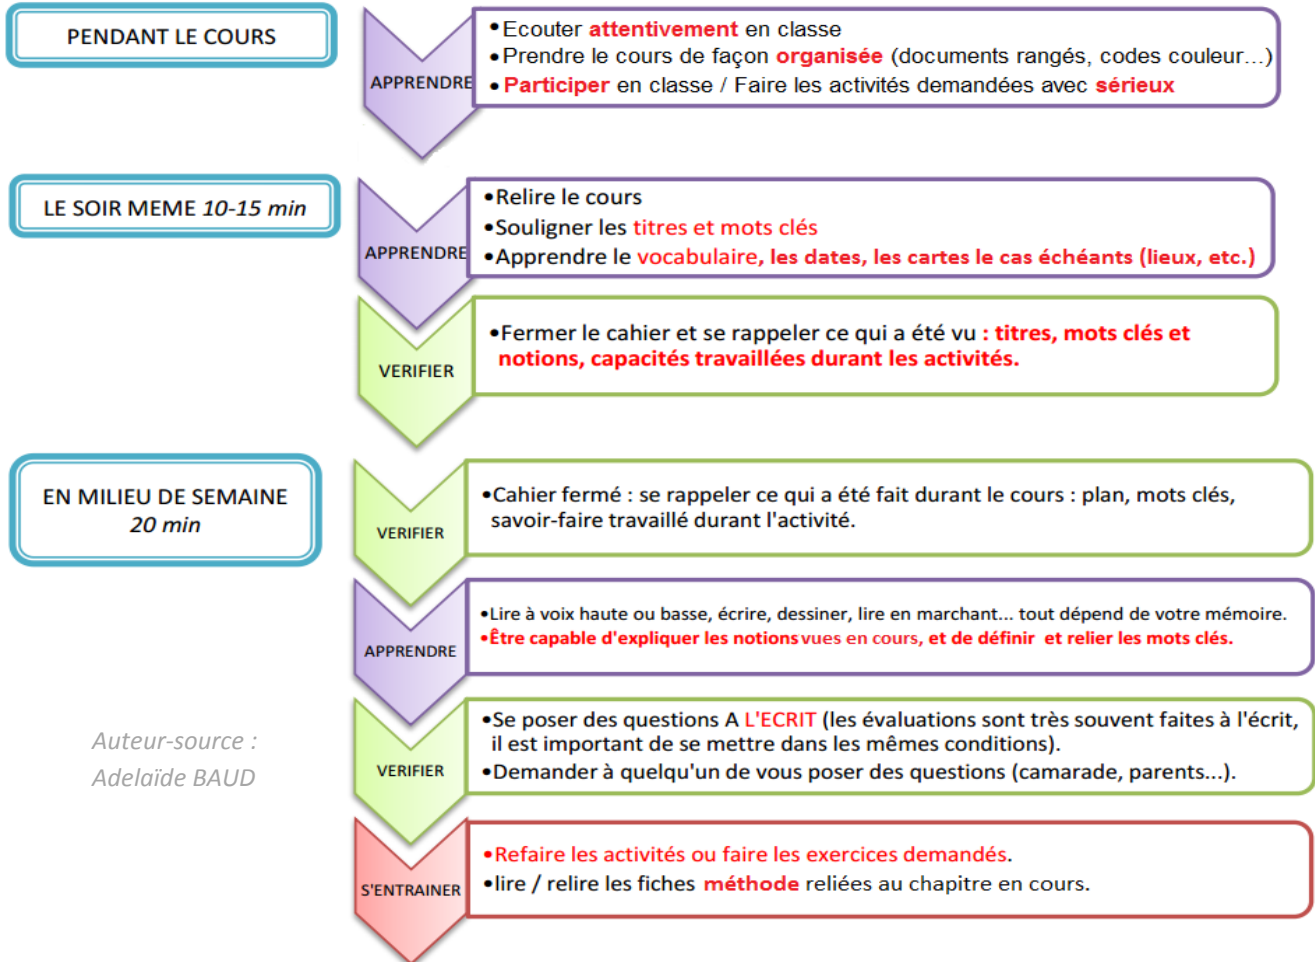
PENDANT LE COURS

APPRENDRE

•Ecouter attentivement en classe
•Prendre le cours de façon organisée (documents rangés, codes couleur...)
•Participer en classe / Faire les activités demandées avec sérieux

LE SOIR MEME 10-15 min

APPRENDRE

•Relire le cours
•Souligner les titres et mots clés
•Apprendre le vocabulaire, les dates, les cartes le cas échéants (lieux, etc.)

VERIFIER

•Fermer le cahier et se rappeler ce qui a été vu : titres, mots clés et notions, capacités travaillées durant les activités.

EN MILIEU DE SEMAINE 20 min

VERIFIER

•Cahier fermé : se rappeler ce qui a été fait durant le cours : plan, mots clés, savoir-faire travaillé durant l'activité.

APPRENDRE

•Lire à voix haute ou basse, écrire, dessiner, lire en marchant... tout dépend de votre mémoire.
•Être capable d'expliquer les notions vues en cours, et de définir et relier les mots clés.

Auteur-source : Adelaïde BAUD

VERIFIER

•Se poser des questions A L'ECRIT (les évaluations sont très souvent faites à l'écrit, il est important de se mettre dans les mêmes conditions).
•Demander à quelqu'un de vous poser des questions (camarade, parents...).

S'ENTRAINER

•Refaire les activités ou faire les exercices demandés.
•lire / relire les fiches méthode reliées au chapitre en cours.